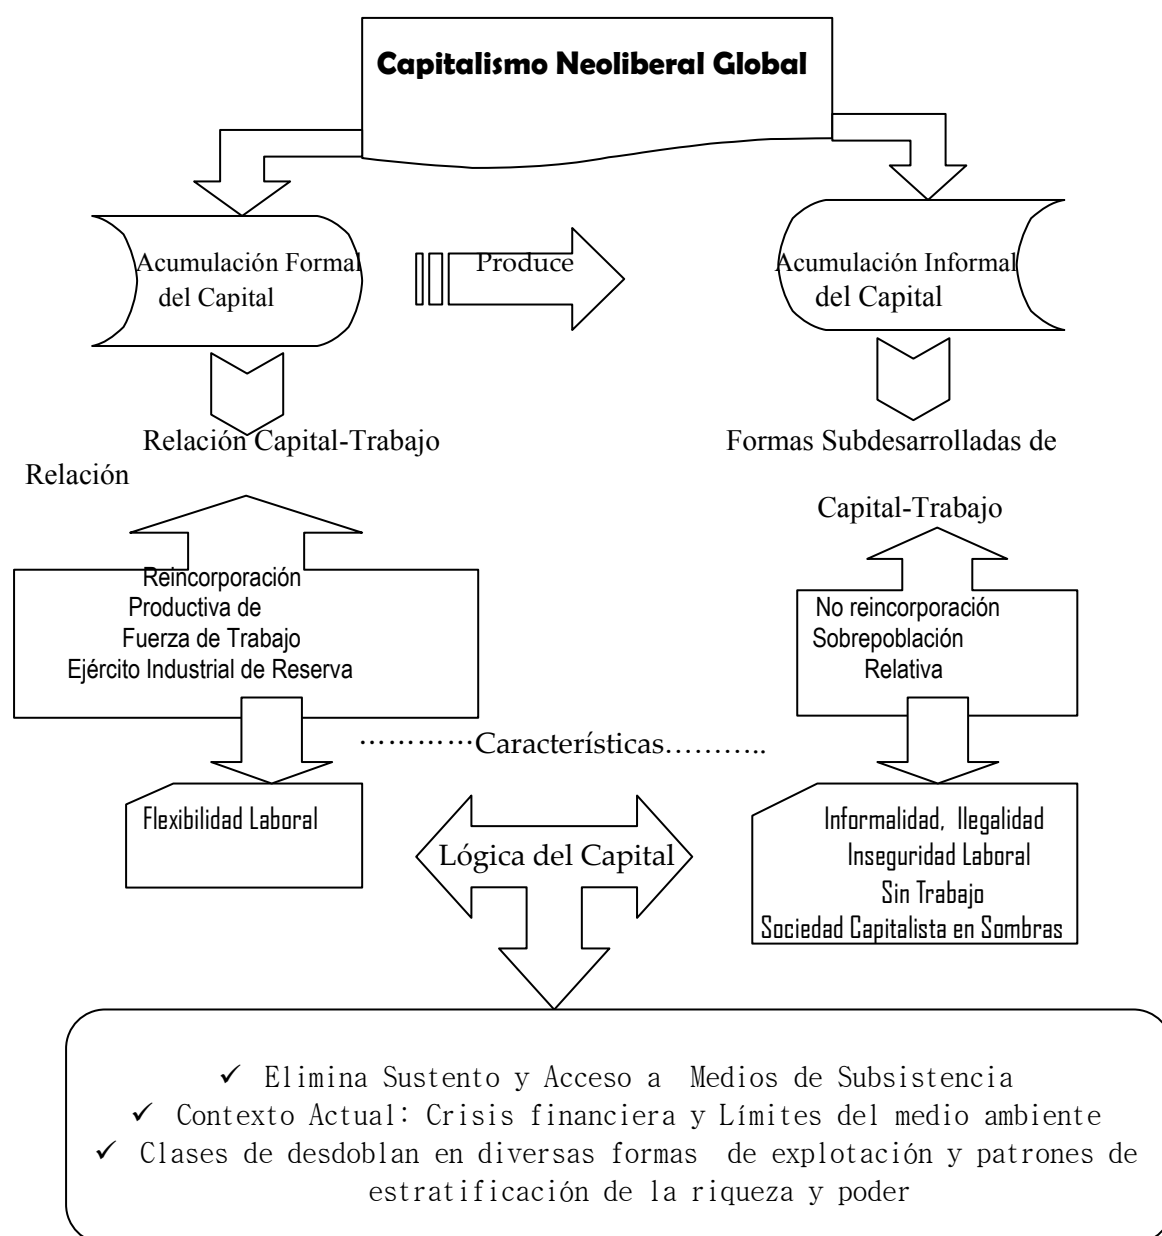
Capitalismo Neoliberal Global

Acumulación Formal del Capital

Produce

Acumulación Informal del Capital

Relación Capital-Trabajo

Formas Subdesarrolladas de

Relación

Capital-Trabajo

Reincorporación Productiva de Fuerza de Trabajo Ejército Industrial de Reserva

No reincorporación Sobrepoblación Relativa

…………Características………..

Flexibilidad Laboral

Lógica del Capital

Informalidad, Ilegalidad
Inseguridad Laboral
Sin Trabajo
Sociedad Capitalista en Sombras

✓ Elimina Sustento y Acceso a Medios de Subsistencia
✓ Contexto Actual: Crisis financiera y Límites del medio ambiente
✓ Clases de desdoblan en diversas formas de explotación y patrones de estratificación de la riqueza y poder